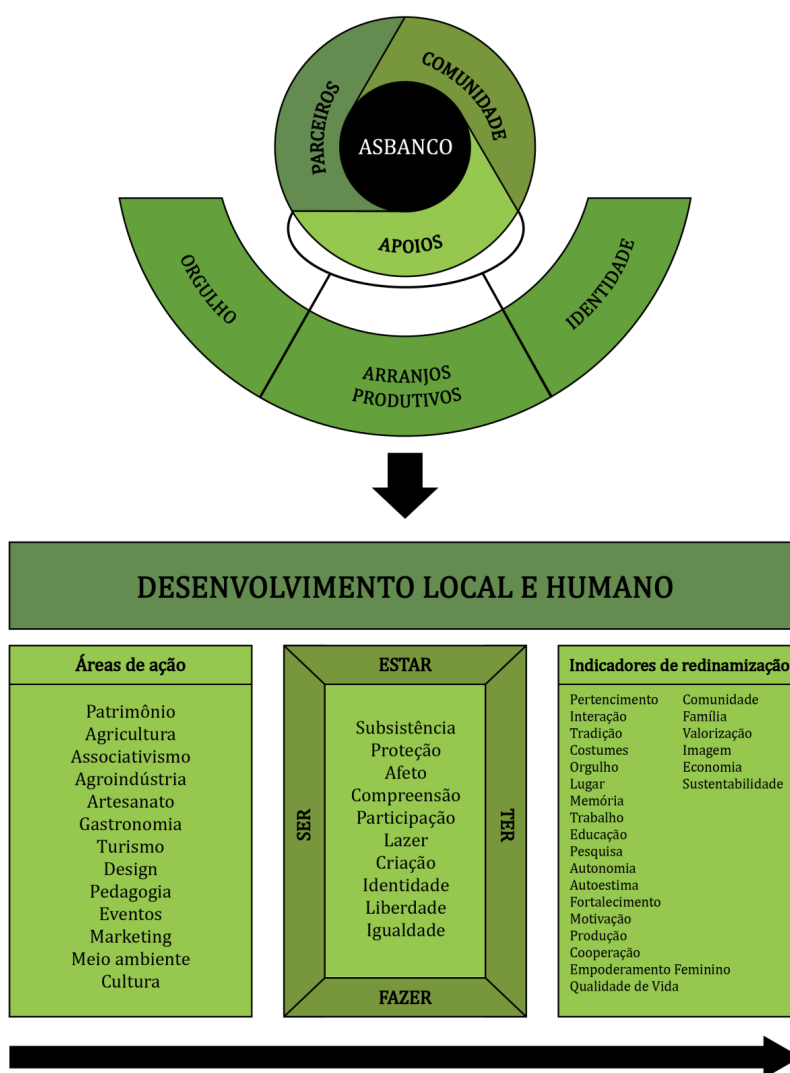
PARCEIROS
COMUNIDADE
ASBANCO
APOIOS

ORGULHO
ARRANJOS PRODUTIVOS
IDENTIDADE

DESENVOLVIMENTO LOCAL E HUMANO

Áreas de ação

Patrimônio
Agricultura
Associativismo
Agroindústria
Artesanato
Gastronomia
Turismo
Design
Pedagogia
Eventos
Marketing
Meio ambiente
Cultura

ESTAR
SER
TER
FAZER

Subsistência
Proteção
Afeto
Compreensão
Participação
Lazer
Criação
Identidade
Liberdade
Igualdade

Indicadores de redinamizaçã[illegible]

Pertencimento
Interação
Tradição
Costumes
Orgulho
Lugar
Memória
Trabalho
Educação
Pesquisa
Autonomia
Autoestima
Fortalecimento
Motivação
Produção
Cooperação
Empoderamento Feminino
Qualidade de Vida

Comunidade
Família
Valorização
Imagem
Economia
Sustentabilidade